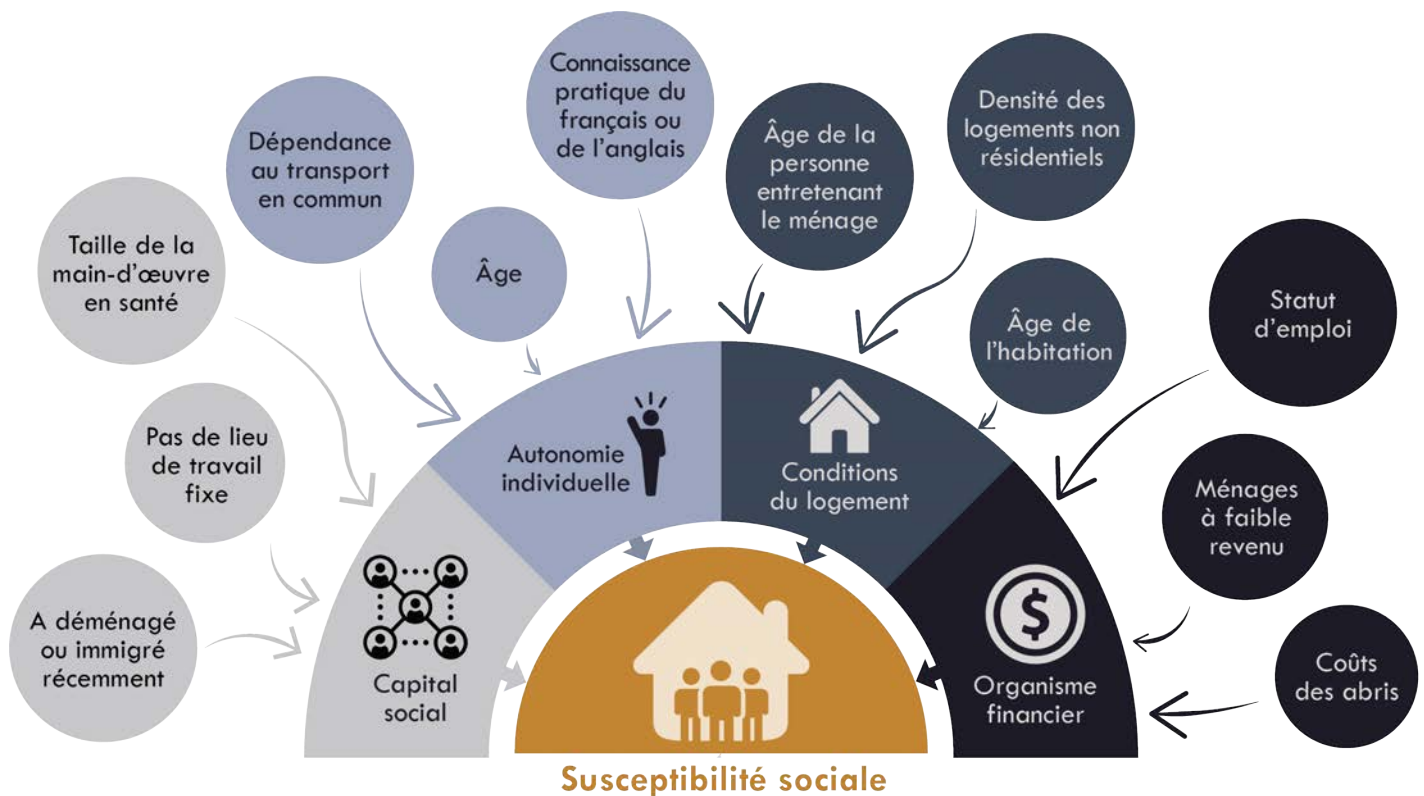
Taille de la main-d'œuvre en santé

Dépendance au transport en commun

Connaissance pratique du français ou de l'anglais

Âge

Âge de la personne entretenant le ménage

Densité des logements non résidentiels

Âge de l'habitation

Statut d'emploi

Pas de lieu de travail fixe

A déménagé ou immigré récemment

Ménages à faible revenu

Coûts des abris

Autonomie individuelle

Conditions du logement

Capital social

Organisme financier

Susceptibilité sociale